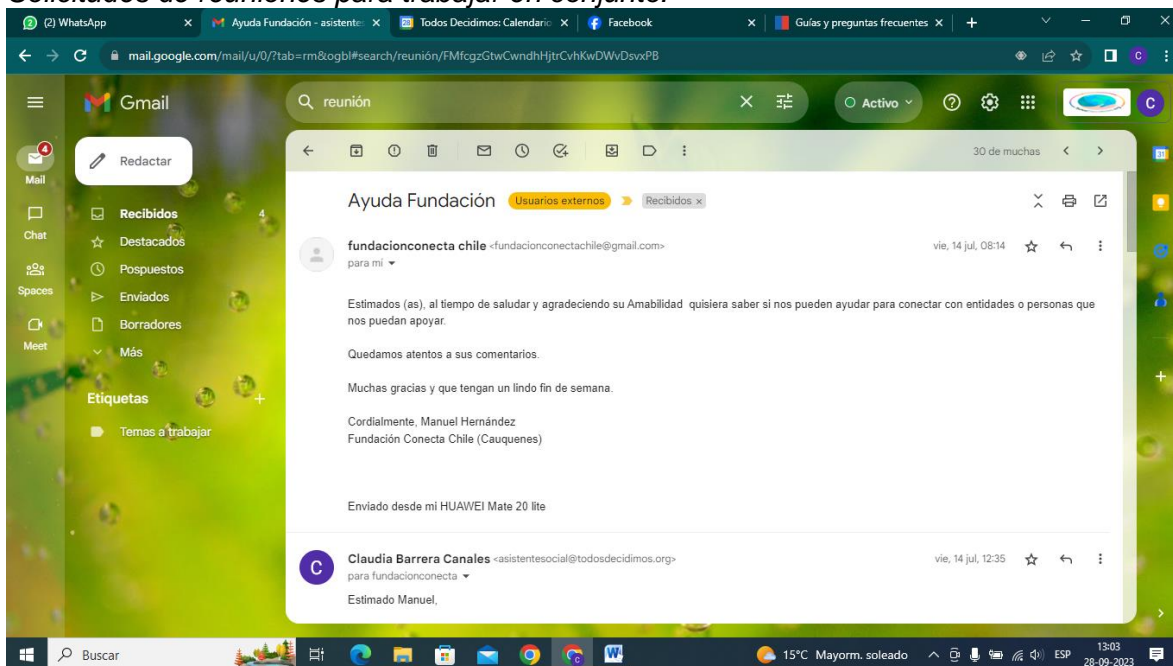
Solicitudes de reuniones para trabajar en conjunto.

(2) WhatsApp | Ayuda Fundación - asistente | Todos Decidimos: Calendario | Facebook | Guías y preguntas frecuentes

mail.google.com/mail/u/0/?tab=rm&ogbl#search/reunión/FMfcgzGtwCwndhHjtrCvhKwDWvDsvxPB

Gmail

reunión

Activo

Mail 4

Chat

Spaces

Meet

Redactar

Recibidos 4

Destacados

Pospuestos

Enviados

Borradores

Más

Etiquetas

Temas a trabajar

30 de muchas

Ayuda Fundación Usuarios externos Recibidos ×

fundacionconecta chile <fundacionconectachile@gmail.com>
para mí

vie, 14 jul, 08:14

Estimados (as), al tiempo de saludar y agradeciendo su Amabilidad quisiera saber si nos pueden ayudar para conectar con entidades o personas que nos puedan apoyar.

Quedamos atentos a sus comentarios.

Muchas gracias y que tengan un lindo fin de semana.

Cordialmente, Manuel Hernández
Fundación Conecta Chile (Cauquenes)

Enviado desde mi HUAWEI Mate 20 lite

Claudia Barrera Canales <asistentesocial@todosdecidimos.org>
para fundacionconecta

vie, 14 jul, 12:35

Estimado Manuel,

Buscar

15°C Mayorm. soleado ESP 13:03 28-09-2023